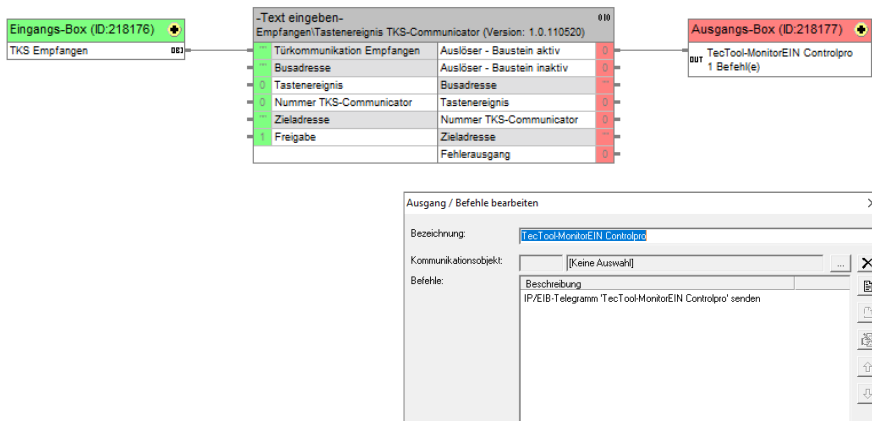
Eingangs-Box (ID:218176)

TKS Empfangen

-Text eingeben-
Empfangen\Tastenereignis TKS-Communicator (Version: 1.0.110520)

| | | | |
|---|---|---|---|
| "" | Türkommunikation Empfangen | Auslöser - Baustein aktiv | 0 |
| "" | Busadresse | Auslöser - Baustein inaktiv | 0 |
| 0 | Tastenereignis | Busadresse | "" |
| 0 | Nummer TKS-Communicator | Tastenereignis | 0 |
| "" | Zieladresse | Nummer TKS-Communicator | 0 |
| 1 | Freigabe | Zieladresse | "" |
| | | Fehlerausgang | 0 |

Ausgangs-Box (ID:218177)

OUT TecTool-MonitorEIN Controlpro
1 Befehl(e)

Ausgang / Befehle bearbeiten

Bezeichnung: TecTool-MonitorEIN Controlpro

Kommunikationsobjekt: [Keine Auswahl] ...

Befehle:

Beschreibung
IP/EIB-Telegramm 'TecTool-MonitorEIN Controlpro' senden